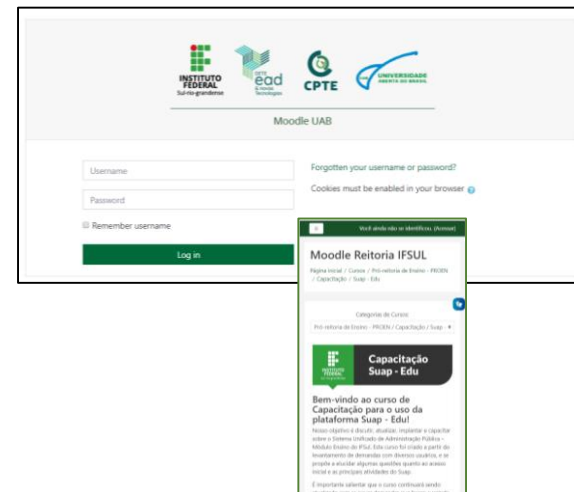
INSTITUTO FEDERAL Sul-rio-grandense

ead

CPTE

UNIVERSIDADE ABERTA DO BRASIL

Moodle UAB

Username

Password

Remember username

Log in

Forgotten your username or password?

Cookies must be enabled in your browser

Você ainda não se identificou. (Acessar)

Moodle Reitoria IFSUL

Página inicial / Cursos / Pró-reitoria de Ensino - PROEN / Capacitação / Suap - Edu

Categorias de Cursos

Pró-reitoria de Ensino - PROEN / Capacitação / Suap

INSTITUTO FEDERAL

Capacitação Suap - Edu

Bem-vindo ao curso de Capacitação para o uso da plataforma Suap - Edu!

Nosso objetivo é discutir, atualizar, implantar e capacitar sobre o Sistema Unificado de Administração Pública - Módulo Ensino do IFSul. Este curso foi criado a partir do levantamento de demandas com diversos usuários, e se propõe a elucidar algumas questões quanto ao acesso inicial e às principais atividades do Suap.

É importante salientar que o curso continuará sendo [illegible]